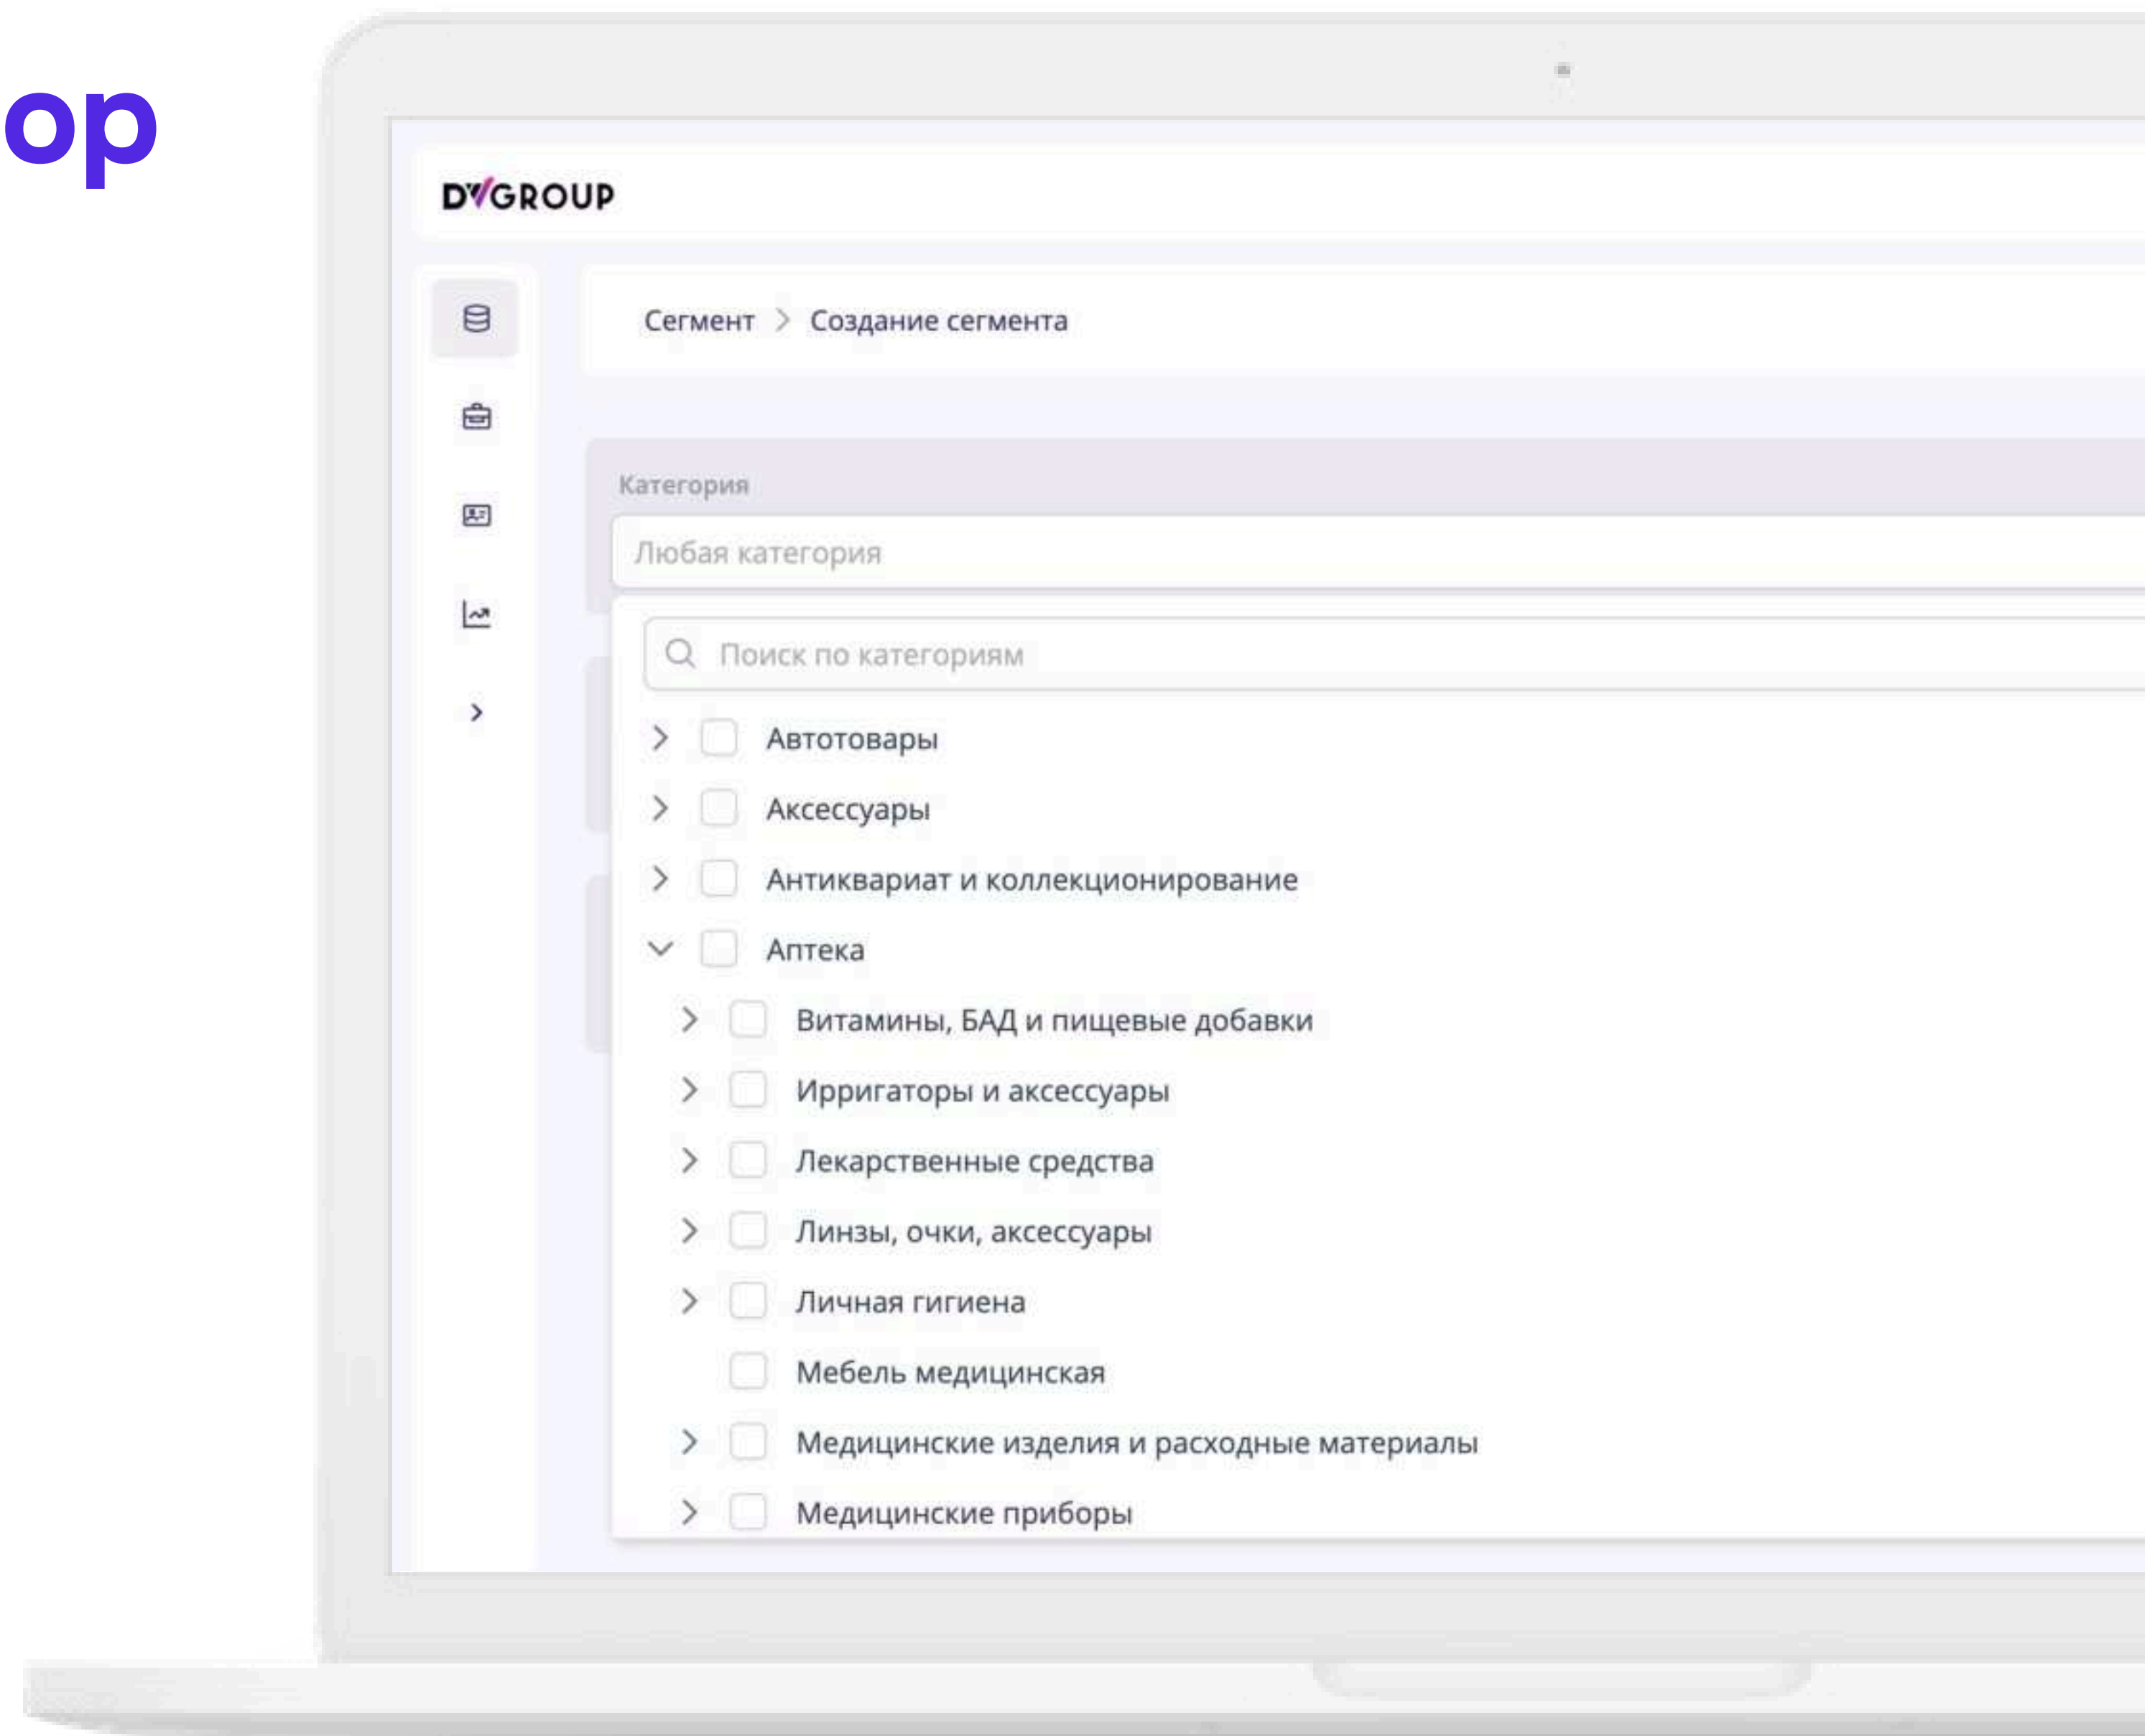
ор

DVGROUP

Сегмент > Создание сегмента

Категория

Любая категория

Поиск по категориям

Автотовары

Аксессуары

Антиквариат и коллекционирование

Аптека

Витамины, БАД и пищевые добавки

Ирригаторы и аксессуары

Лекарственные средства

Линзы, очки, аксессуары

Личная гигиена

Мебель медицинская

Медицинские изделия и расходные материалы

Медицинские приборы